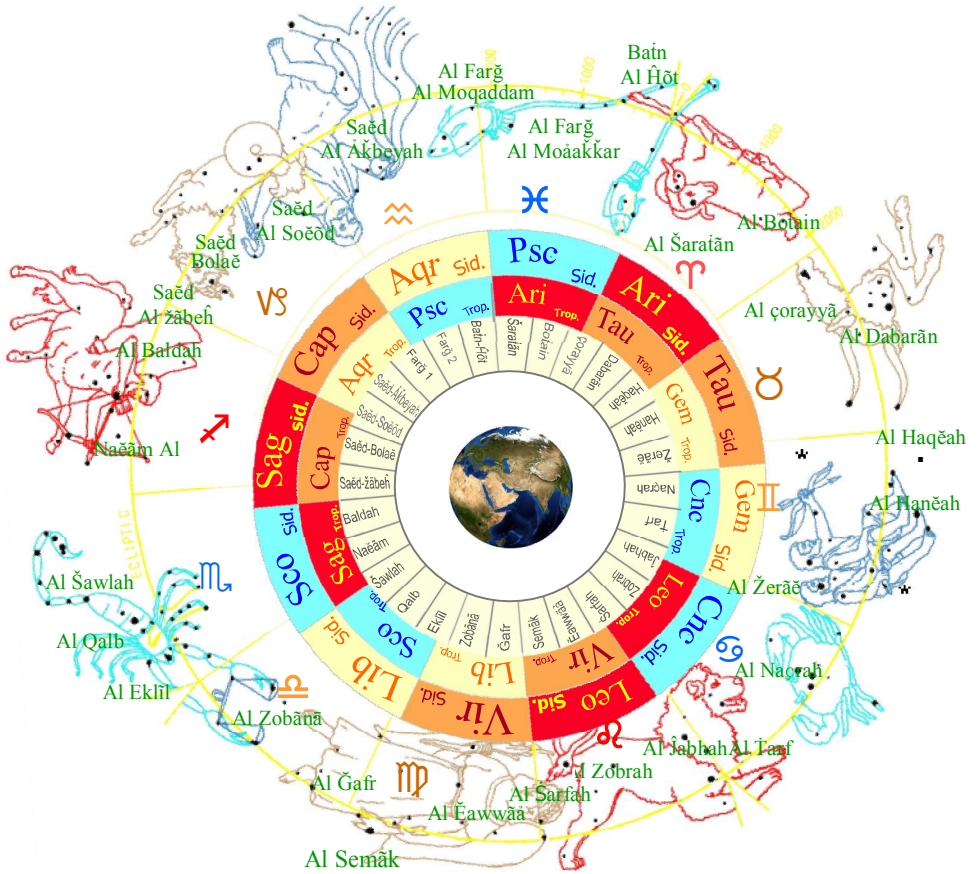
Baṭn
Al Ĥōt

Al Farğ
Al Moqaddam

1000

Al Farğ
Al Moȧakkar

Saěd
Al Ȧkbeyah

Saěd
Al Soěōd

Saěd
Bolaě

Saěd
Al žābeĥ

Al Baldah

Naěām Al

Al Šaraṭān

Al Boṭain

Al çorayyā

Al Dabarān

Al Haqěah

Al Hanǎah

Al Žerāě

Al Naçrah

Al Jabhah

Al Ṭarf

l Zobrah

Al Ṣarfah

Al Ěawwāā

Al Semāk

Al Ğafr

Al Zobāna

Al Eklīl

Al Qalb

Al Šawlah

ECLIPTIC

Psc Sid.
Ari Sid.
Tau Sid.
Gem Sid.
Cnc Sid.
Leo Sid.
Vir Sid.
Lib Sid.
Sco Sid.
Sag Sid.
Cap Sid.
Aqr Sid.

Psc Trop.
Ari Trop.
Tau Trop.
Gem Trop.
Cnc Trop.
Leo Trop.
Vir Trop.
Lib Trop.
Sco Trop.
Sag Trop.
Cap Trop.
Aqr Trop.

Šaraṭān
Boṭain
çorayyā
Dabarān
Haqěah
Hanǎah
Žerāě
Naçrah
Ṭarf
Jabhah
Zobrah
Ṣarfah
Ěawwāā
Semāk
Ğafr
Zobānā
Eklīl
Qalb
Šawlah
Naěām
Baldah
Saěd-žābeĥ
Saěd-Bolaě
Saěd-Soěōd
Saěd-Ȧkbeyah
Farğ 1
Farğ 2
Baṭn-Ĥōt